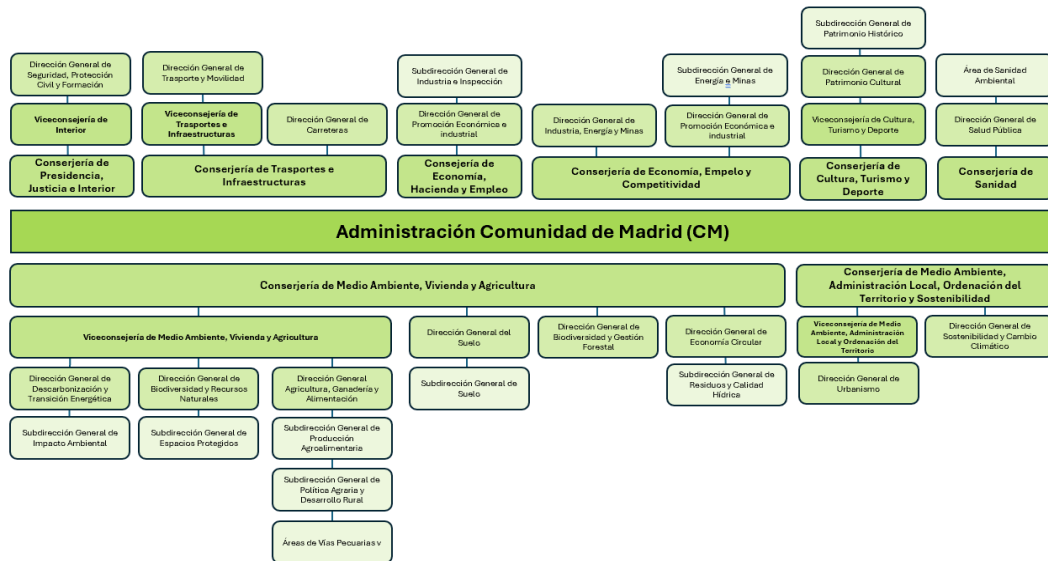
Subdirección General de Patrimonio Histórico

Dirección General de Seguridad, Protección Civil y Formación

Dirección General de Trasporte y Movilidad

Subdirección General de Industria e Inspección

Subdirección General de Energía y Minas

Dirección General de Patrimonio Cultural

Área de Sanidad Ambiental

Viceconsejería de Interior

Viceconsejería de Trasportes e Infraestructuras

Dirección General de Carreteras

Dirección General de Promoción Económica e industrial

Dirección General de Industria, Energía y Minas

Dirección General de Promoción Económica e industrial

Viceconsejería de Cultura, Turismo y Deporte

Dirección General de Salud Pública

Consejería de Presidencia, Justicia e Interior

Consejería de Trasportes e Infraestructuras

Consejería de Economía, Hacienda y Empleo

Consejería de Economía, Empelo y Competitividad

Consejería de Cultura, Turismo y Deporte

Consejería de Sanidad

Administración Comunidad de Madrid (CM)

Conserjería de Medio Ambiente, Vivienda y Agricultura

Conserjería de Medio Ambiente, Administración Local, Ordenación del Territorio y Sostenibilidad

Viceconsejería de Medio Ambiente, Vivienda y Agricultura

Dirección General del Suelo

Dirección General de Biodiversidad y Gestión Forestal

Dirección General de Economía Circular

Viceconsejería de Medio Ambiente, Administración Local y Ordenación del Territorio

Dirección General de Sostenibilidad y Cambio Climático

Subdirección General de Suelo

Subdirección General de Residuos y Calidad Hídrica

Dirección General de Urbanismo

Dirección General de Descarbonización y Transición Energética

Dirección General de Biodiversidad y Recursos Naturales

Dirección General Agricultura, Ganadería y Alimentación

Subdirección General de Impacto Ambiental

Subdirección General de Espacios Protegidos

Subdirección General de Producción Agroalimentaria

Subdirección General de Política Agraria y Desarrollo Rural

Áreas de Vías Pecuarias v